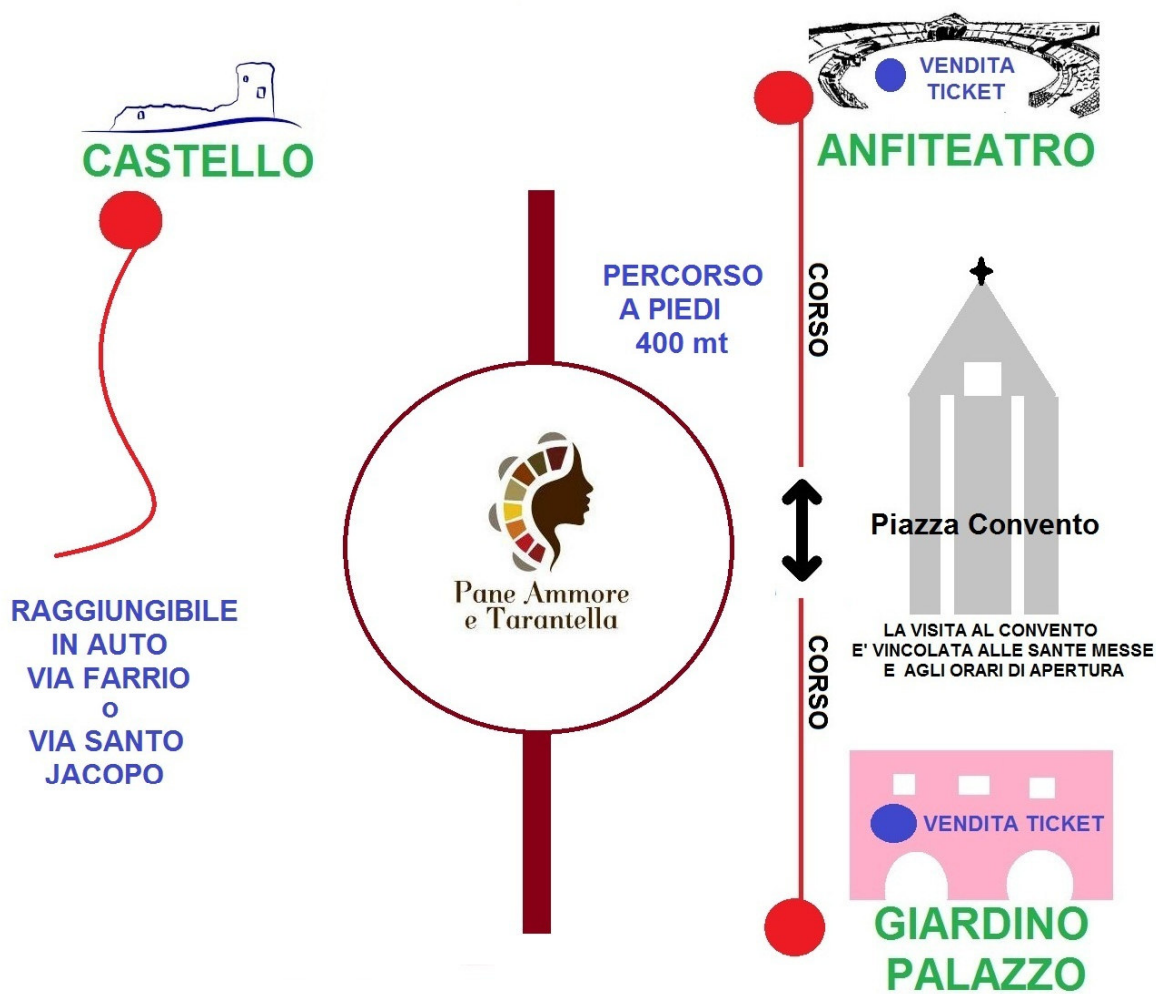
CASTELLO

RAGGIUNGIBILE IN AUTO VIA FARRIO o VIA SANTO JACOPO

PERCORSO A PIEDI 400 mt

Pane Ammore e Tarantella

VENDITA TICKET

ANFITEATRO

CORSO

Piazza Convento

LA VISITA AL CONVENTO E' VINCOLATA ALLE SANTE MESSE E AGLI ORARI DI APERTURA

CORSO

VENDITA TICKET

GIARDINO PALAZZO